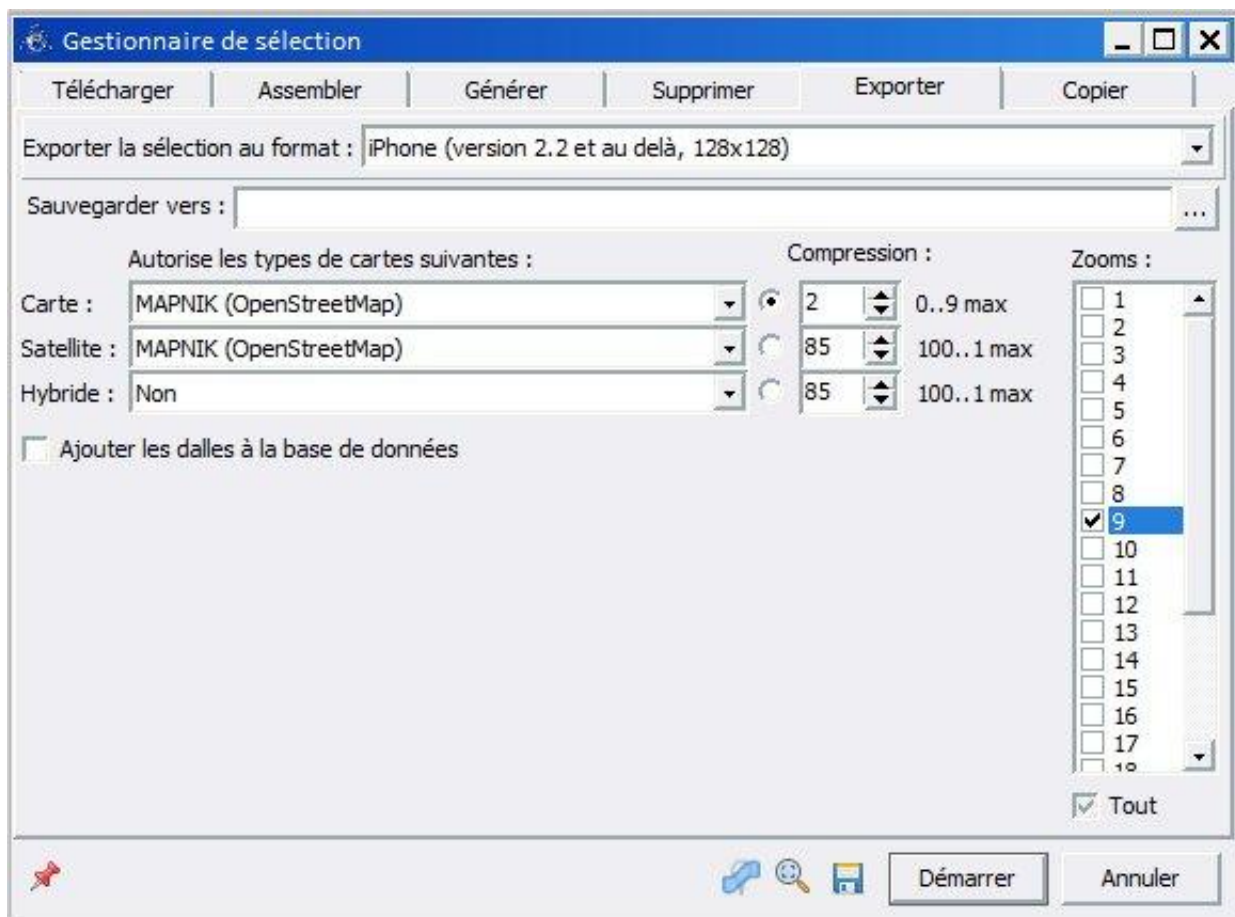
Gestionnaire de sélection

Télécharger | Assembler | Générer | Supprimer | Exporter | Copier

Exporter la sélection au format : iPhone (version 2.2 et au delà, 128x128)

Sauvegarder vers : ...

Autorise les types de cartes suivantes :

Compression :

Zooms :

Carte : MAPNIK (OpenStreetMap) 2 0..9 max

Satellite : MAPNIK (OpenStreetMap) 85 100..1 max

Hybride : Non 85 100..1 max

Ajouter les dalles à la base de données

1
2
3
4
5
6
7
8
9
10
11
12
13
14
15
16
17
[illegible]

Tout

Démarrer

Annuler